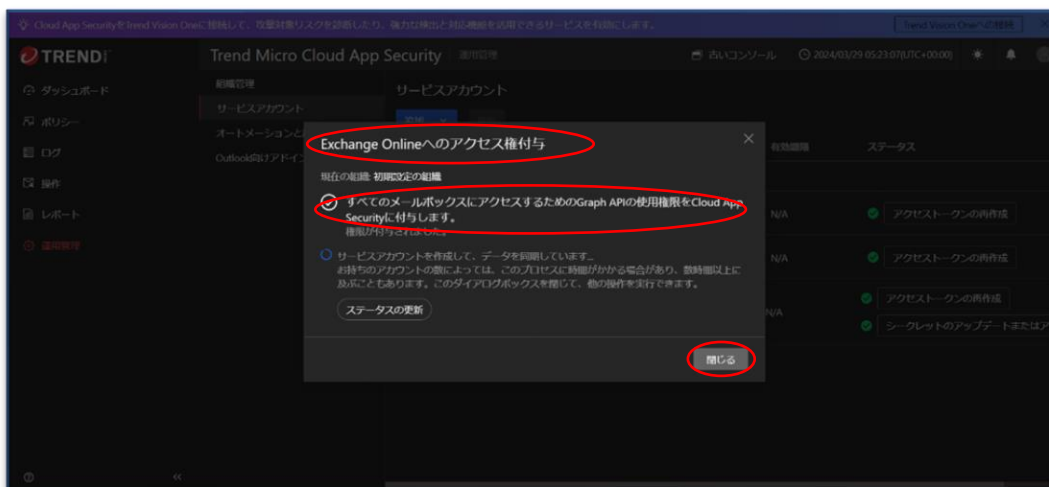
Cloud App SecurityをTrend Vision Oneに接続して、攻撃対象リスクを認識したり、強力な検出と対応機能を活用できるサービスを有効にします。 Trend Vision Oneへの接続

TREND

Trend Micro Cloud App Security 運用管理

古いコンソール 2024/03/29 05:23:07(UTC+00:00)

ダッシュボード
ポリシー
ログ
操作
レポート
運用管理

組織管理
サービスアカウント
オートメーションと
Outlook向けアドイン

サービスアカウント

追加

有効期限 ステータス

N/A アクセストークンの再作成
N/A アクセストークンの再作成
N/A アクセストークンの再作成
シークレットのアップデートまたはア

Exchange Onlineへのアクセス権付与

現在の組織: 初期設定の組織

すべてのメールボックスにアクセスするためのGraph APIの使用権限をCloud App Securityに付与します。
権限が付与されました。

サービスアカウントを作成して、データを同期しています。
お持ちのアカウントの数によっては、このプロセスに時間がかかる場合があり、数時間以上にあることもあります。このダイアログボックスを閉じて、他の操作を実行できます。

ステータスの更新

閉じる

«